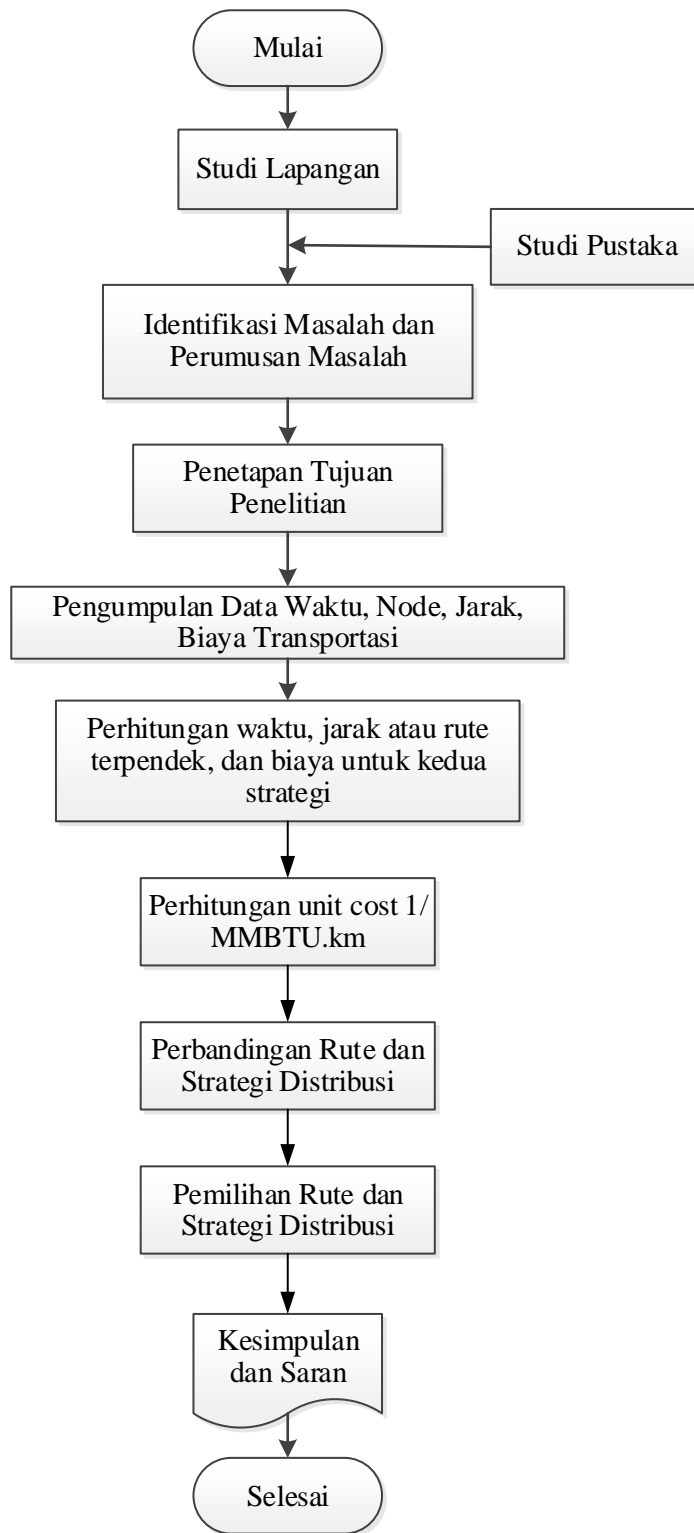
Mulai

Studi Lapangan

Studi Pustaka

Identifikasi Masalah dan Perumusan Masalah

Penetapan Tujuan Penelitian

Pengumpulan Data Waktu, Node, Jarak, Biaya Transportasi

Perhitungan waktu, jarak atau rute terpendek, dan biaya untuk kedua strategi

Perhitungan unit cost 1/ MMBTU.km

Perbandingan Rute dan Strategi Distribusi

Pemilihan Rute dan Strategi Distribusi

Kesimpulan dan Saran

Selesai